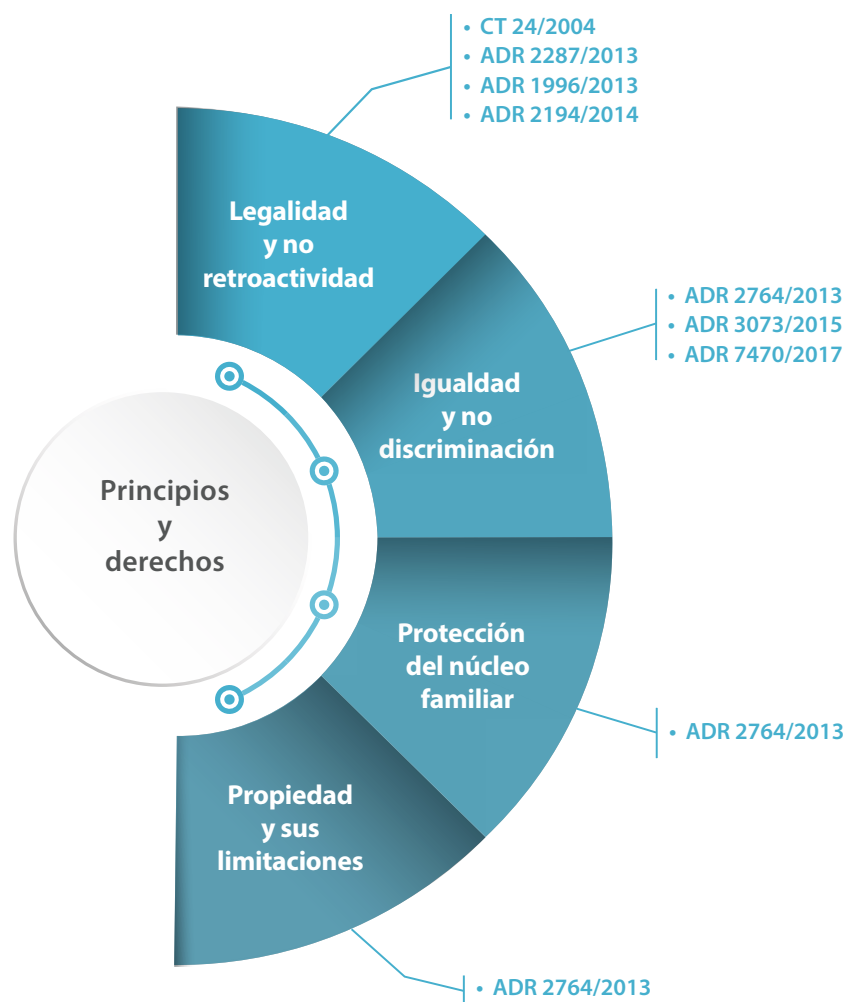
Principios y derechos

Legalidad y no retroactividad

• CT 24/2004
• ADR 2287/2013
• ADR 1996/2013
• ADR 2194/2014

Igualdad y no discriminación

• ADR 2764/2013
• ADR 3073/2015
• ADR 7470/2017

Protección del núcleo familiar

• ADR 2764/2013

Propiedad y sus limitaciones

• ADR 2764/2013